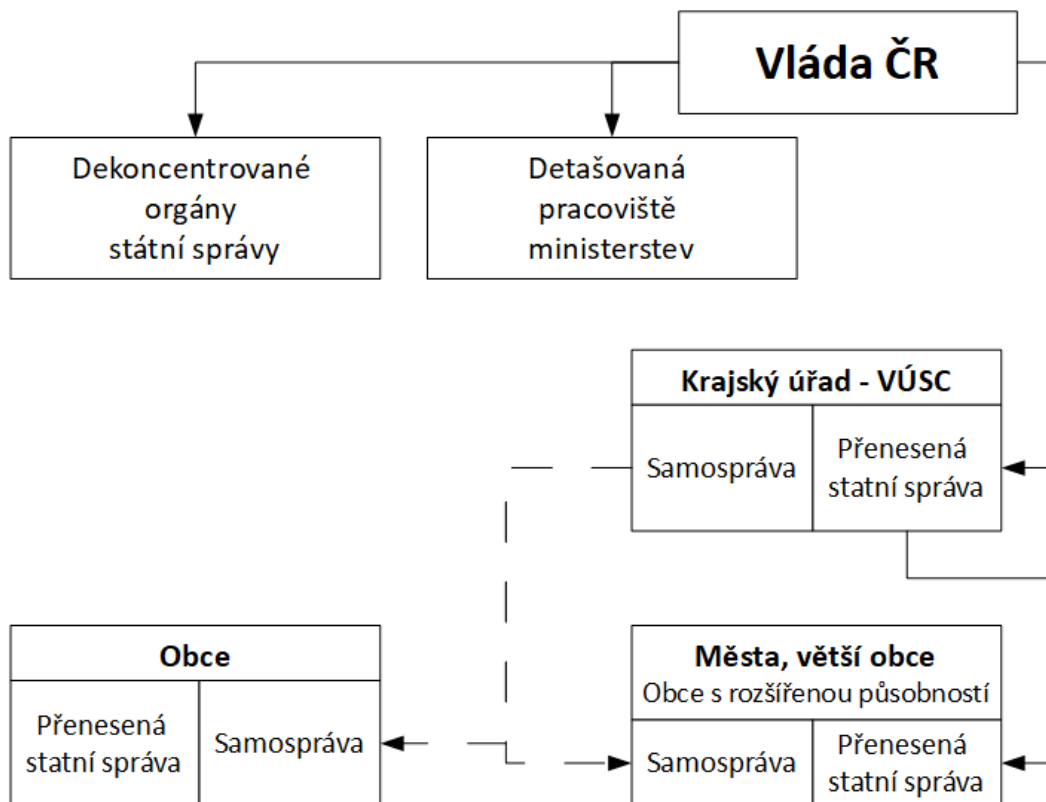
Vláda ČR

Dekoncentrované orgány státní správy

Detašovaná pracoviště ministerstev

Krajský úřad - VÚSC

Samospráva

Přenesená statní správa

Obce

Přenesená statní správa

Samospráva

Města, větší obce
Obce s rozšířenou působností

Samospráva

Přenesená statní správa